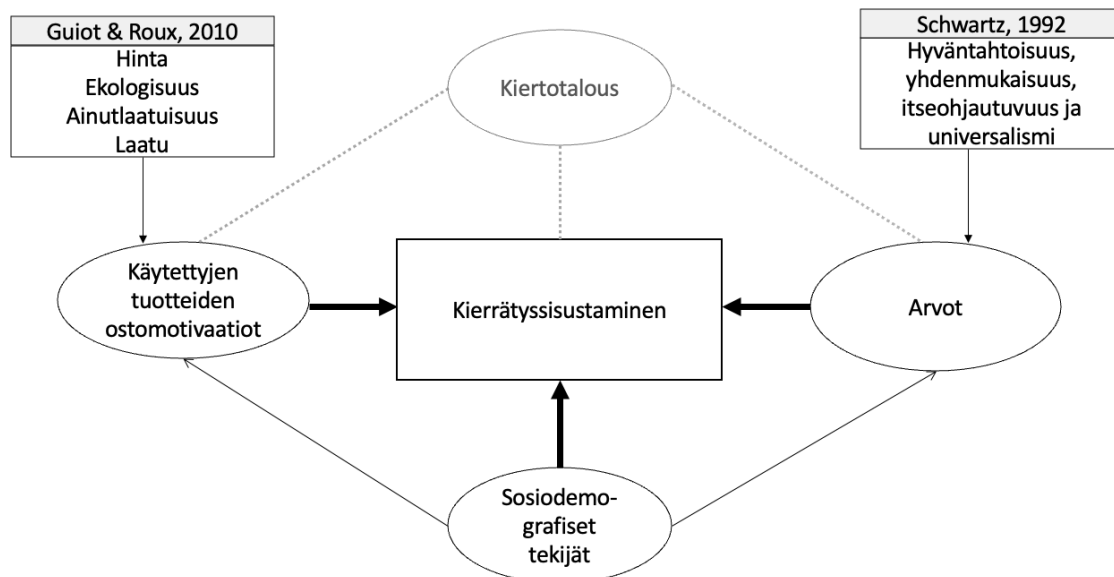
Guiot & Roux, 2010
Hinta
Ekologisuus
Ainutlaatuisuus
Laatu

Kiertotalous

Schwartz, 1992
Hyväntahtoisuus, yhdenmukaisuus, itseohjautuvuus ja universalismi

Käytettyjen tuotteiden ostomotivaatiot

Kierrätyssisustaminen

Arvot

Sosiodemografiset tekijät